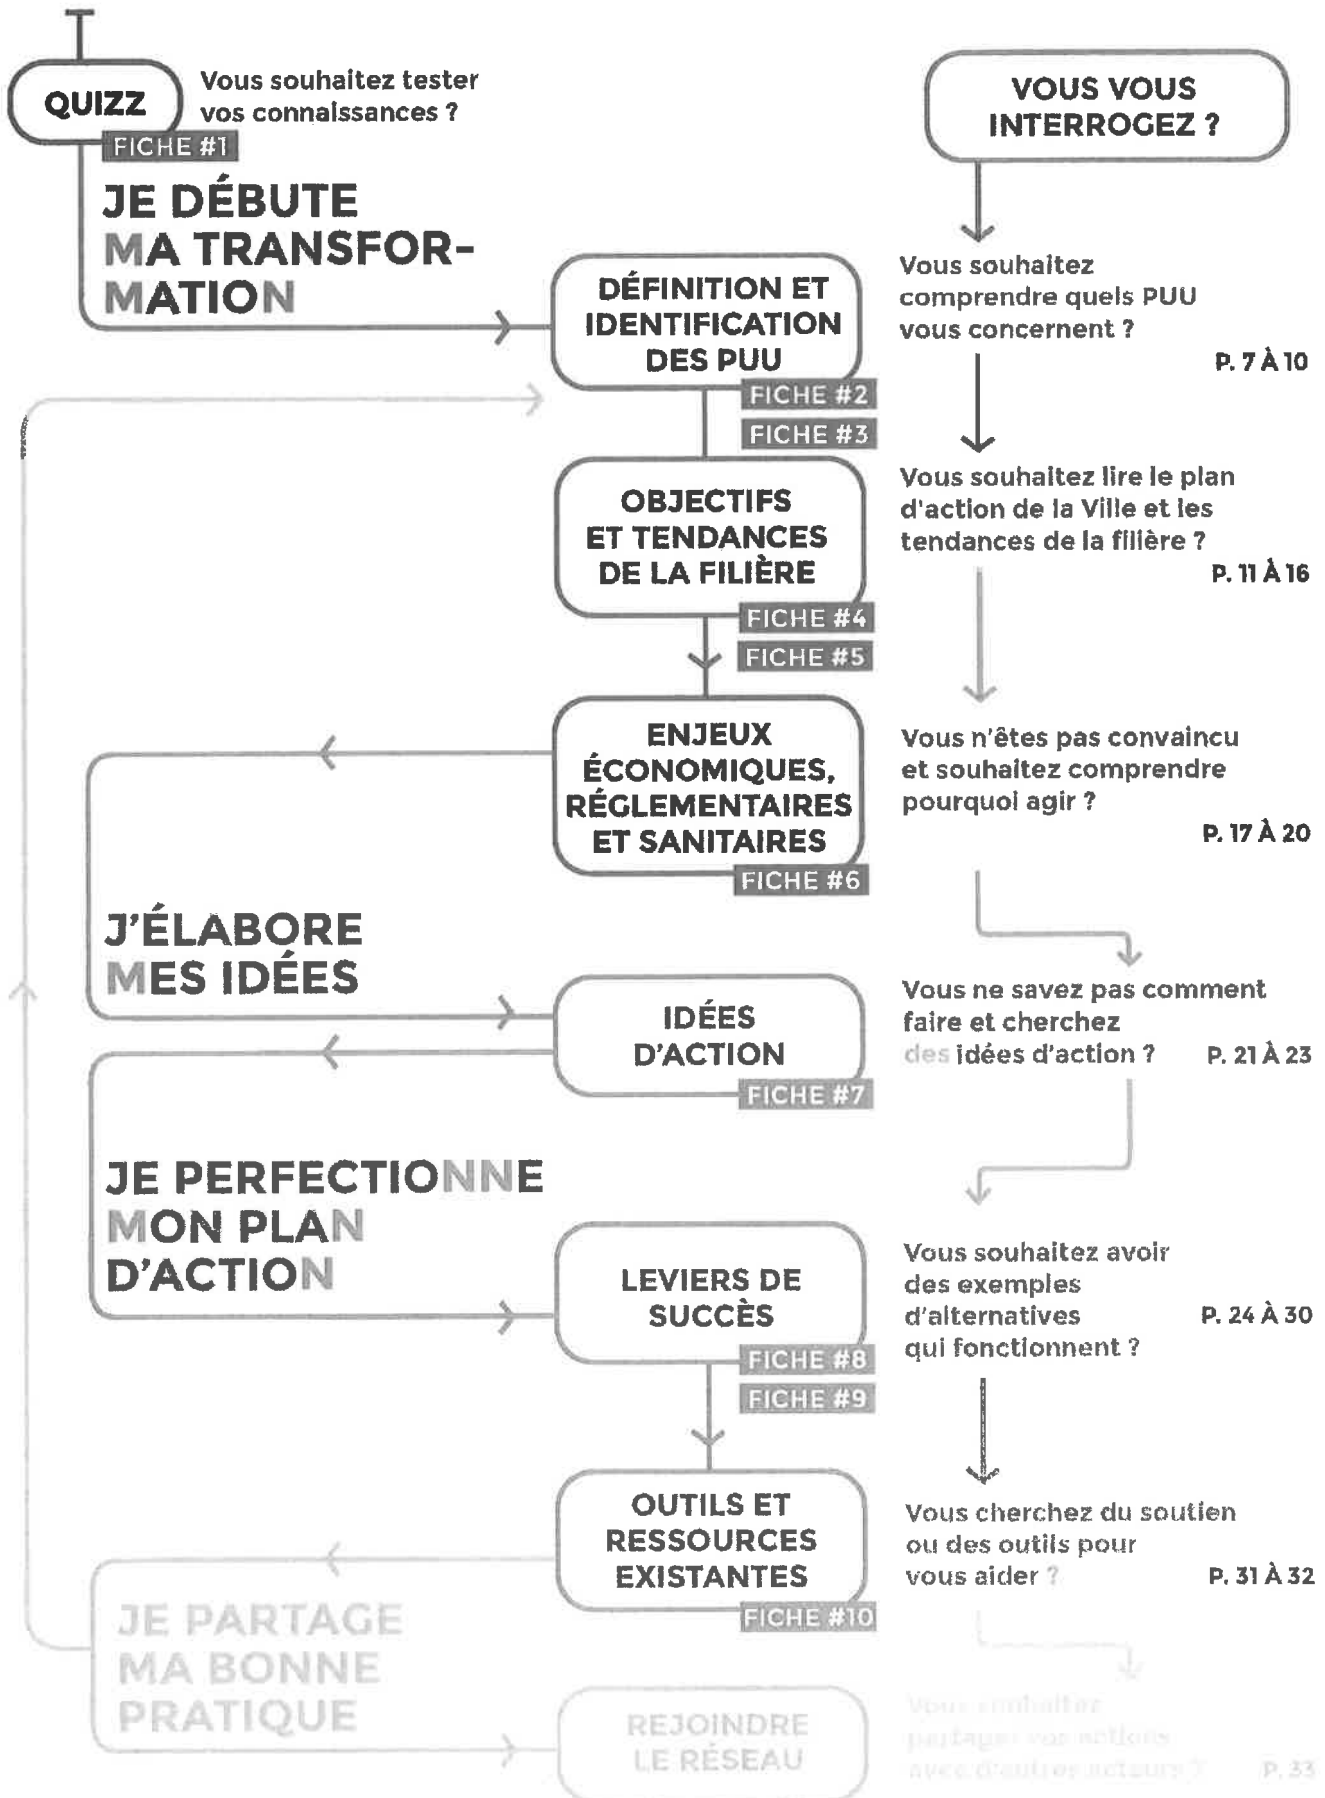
QUIZZ

Vous souhaitez tester vos connaissances ?

FICHE #1

JE DÉBUTE MA TRANSFORMATION

VOUS VOUS INTERROGEZ ?

DÉFINITION ET IDENTIFICATION DES PUU

FICHE #2

FICHE #3

Vous souhaitez comprendre quels PUU vous concernent ?

P. 7 À 10

OBJECTIFS ET TENDANCES DE LA FILIÈRE

FICHE #4

FICHE #5

Vous souhaitez lire le plan d'action de la Ville et les tendances de la filière ?

P. 11 À 16

ENJEUX ÉCONOMIQUES, RÉGLEMENTAIRES ET SANITAIRES

FICHE #6

Vous n'êtes pas convaincu et souhaitez comprendre pourquoi agir ?

P. 17 À 20

J'ÉLABORE MES IDÉES

IDÉES D'ACTION

FICHE #7

Vous ne savez pas comment faire et cherchez des idées d'action ?

P. 21 À 23

JE PERFECTIONNE MON PLAN D'ACTION

LEVIERS DE SUCCÈS

FICHE #8

FICHE #9

Vous souhaitez avoir des exemples d'alternatives qui fonctionnent ?

P. 24 À 30

OUTILS ET RESSOURCES EXISTANTES

FICHE #10

Vous cherchez du soutien ou des outils pour vous aider ?

P. 31 À 32

JE PARTAGE MA BONNE PRATIQUE

REJOINDRE LE RÉSEAU

Vous souhaitez partager vos actions avec d'autres acteurs ?

P. 33